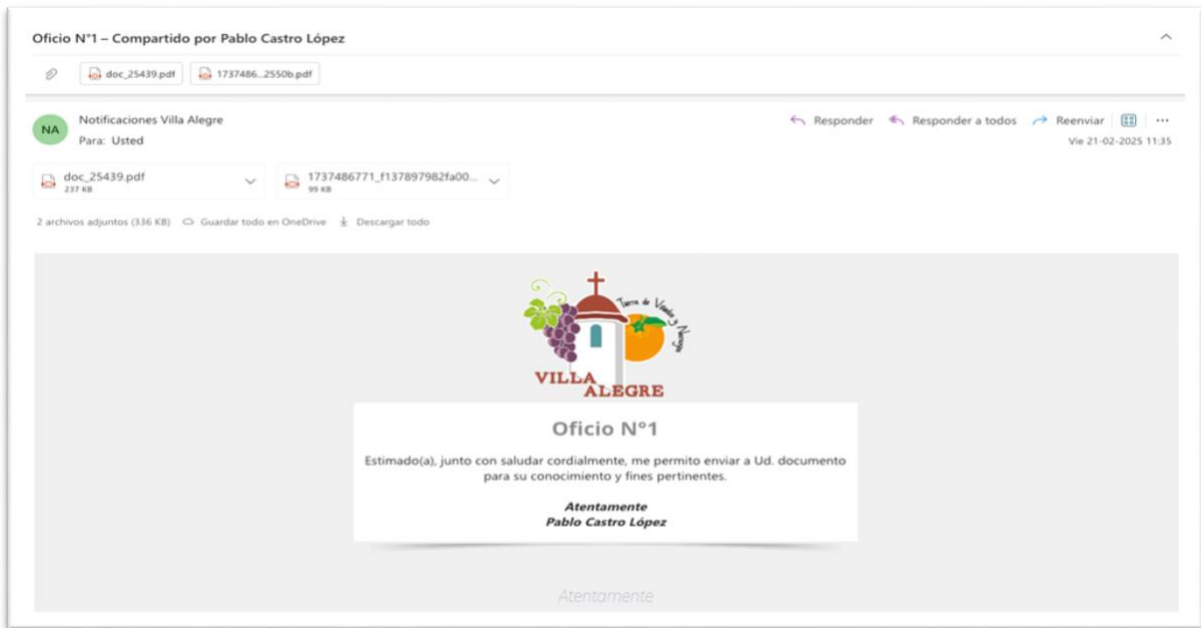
Oficio N°1 – Compartido por Pablo Castro López

doc_25439.pdf 1737486...2550b.pdf

NA Notificaciones Villa Alegre
Para: Usted

Responder Responder a todos Reenviar ···
Vie 21-02-2025 11:35

doc_25439.pdf
237 KB

1737486771_f137897982fa00...
99 KB

2 archivos adjuntos (336 KB) Guardar todo en OneDrive Descargar todo

Tierra de Viñedos y Naranjos
VILLA ALEGRE

Oficio N°1

Estimado(a), junto con saludar cordialmente, me permito enviar a Ud. documento para su conocimiento y fines pertinentes.

Atentamente
Pablo Castro López

Atentamente